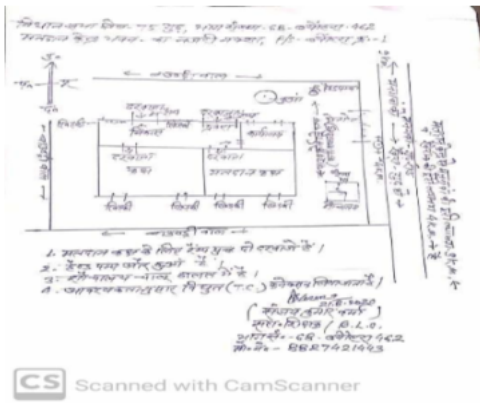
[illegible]
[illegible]

उ
द

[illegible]
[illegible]
खिड़की
खिड़की
दरवाजा
दरवाजा
कक्ष
मतदान कक्ष
खिड़की
खिड़की
खिड़की
खिड़की
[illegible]

1. मतदान कक्ष के लिए रैम्प युक्त दो दरवाजे हैं।
2. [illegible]
3. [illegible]
4. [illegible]

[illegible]
( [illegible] )
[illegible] (B.L.O.)
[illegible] 162
मो०नं० - 8827421423

CS Scanned with CamScanner